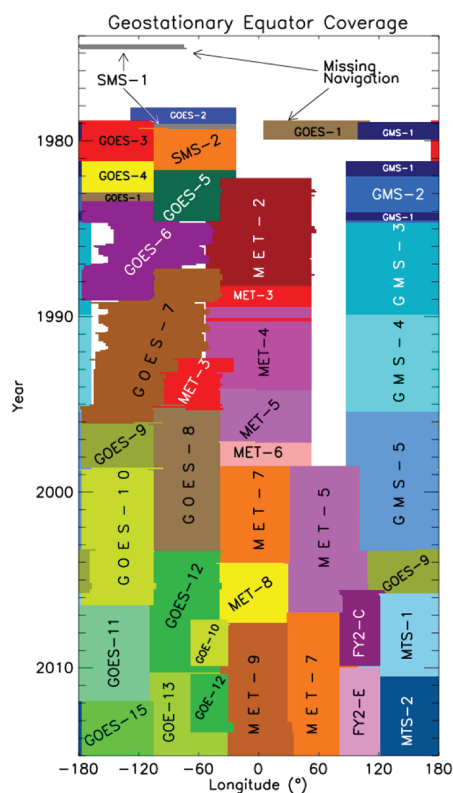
Geostationary Equator Coverage

SMS-1

Missing Navigation

GOES-2
GOES-1
GMS-1
1980
GOES-3
SMS-2
GMS-1
GOES-4
GMS-2
GOES-1
GOES-5
GMS-1
MET-2
GOES-6
GMS-3
MET-3
1990
GOES-7
GMS-4
MET-4
MET-3
Year
MET-5
GOES-9
GOES-8
MET-6
GMS-5
2000
GOES-10
MET-7
MET-5
GOES-12
GOES-9
MET-8
FY2-C
GOES-11
GOE-10
MTS-1
2010
MET-9
MET-7
GOE-13
GOE-12
FY2-E
GOES-15
MTS-2
-180
-120
-60
0
60
120
180
Longitude (°)